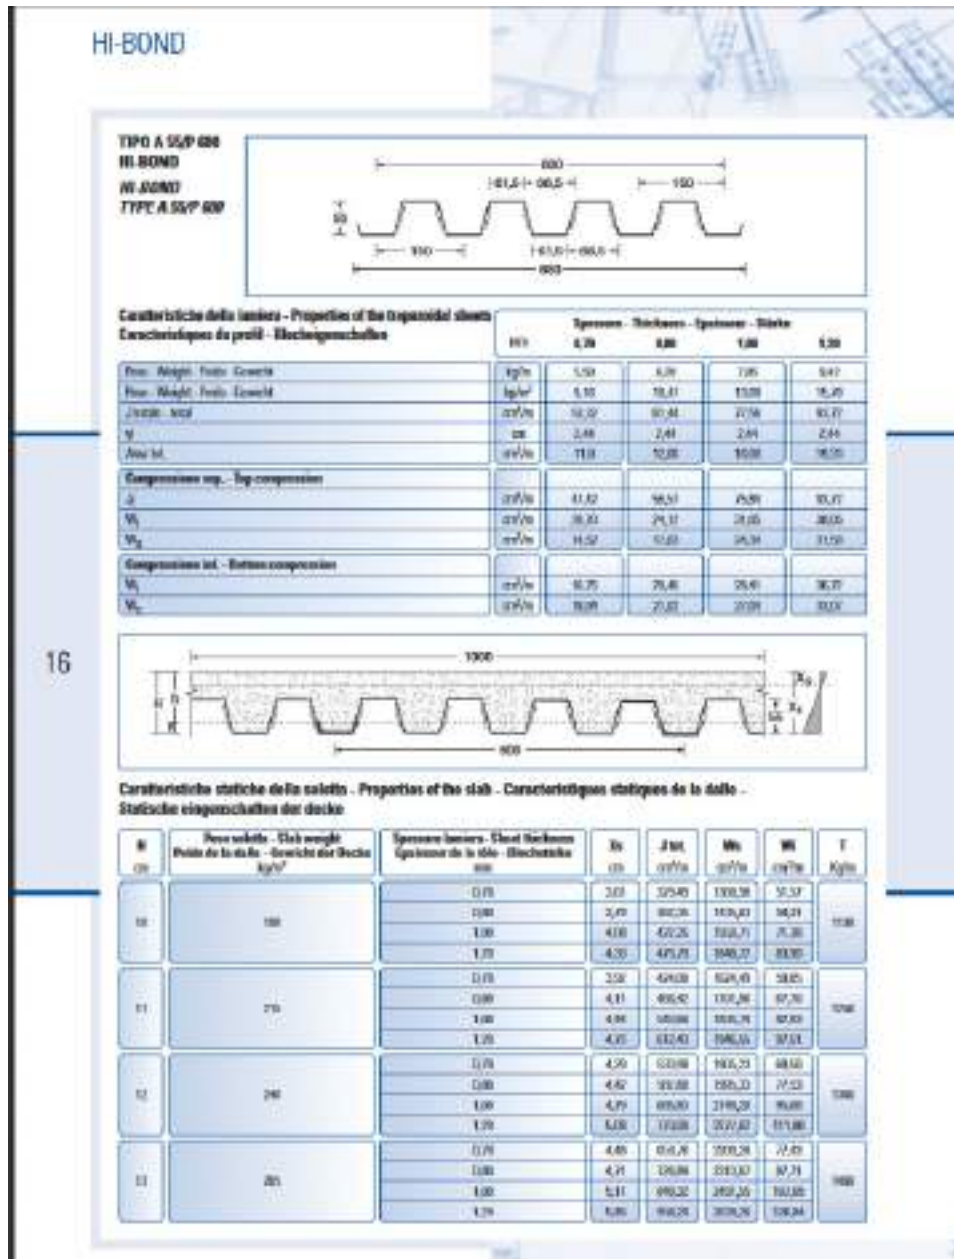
HI-BOND

TIPO A 55/P 600
HI-BOND
HI-BOND
TYPE A 55/P 600

600
61,5 · 88,5
150
55
150
61,5 · 88,5
600

Caratteristiche della lamiera - Properties of the trapezoidal sheets
Caractéristiques du profil - Blecheigenschaften

Spessore - Thickness - Epaisseur - Stärke

| | mm | 0,70 | 0,80 | 1,00 | 1,20 |
|---|---|---|---|---|---|
| Peso - Weight - Poids - Gewicht | kg/m | 5,50 | 6,29 | 7,85 | 9,42 |
| Peso - Weight - Poids - Gewicht | kg/m² | 9,16 | 10,48 | 13,08 | 15,70 |
| J totale - total | cm⁴/m | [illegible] | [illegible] | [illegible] | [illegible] |
| $y_g$ | cm | 2,44 | 2,44 | 2,44 | 2,44 |
| Area tot. | cm²/m | 11,6 | 12,80 | 16,00 | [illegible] |
| Compressione sup. - Top compression | | | | | |
| Jr | cm⁴/m | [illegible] | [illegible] | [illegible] | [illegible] |
| $W_1$ | cm³/m | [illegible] | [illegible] | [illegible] | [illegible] |
| $W_2$ | cm³/m | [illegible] | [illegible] | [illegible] | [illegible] |
| Compressione inf. - Bottom compression | | | | | |
| $W_1$ | cm³/m | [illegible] | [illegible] | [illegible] | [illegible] |
| $W_2$ | cm³/m | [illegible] | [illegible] | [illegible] | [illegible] |

16

1000
600
55

Caratteristiche statiche della soletta - Properties of the slab - Caractéristiques statiques de la dalle - Statische eigenschaften der decke

| H cm | Peso soletta - Slab weight Poids de la dalle - Gewicht der Decke kg/m² | Spessore lamiera - Sheet thickness Epaisseur de la tôle - Blechstärke mm | Xs cm | J tot. cm⁴/m | Ws cm³/m | Wi cm³/m | T Kg/m |
|---|---|---|---|---|---|---|---|
| 10 | 190 | 0,70 | 3,61 | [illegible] | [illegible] | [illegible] | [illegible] |
| | | 0,80 | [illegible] | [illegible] | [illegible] | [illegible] | |
| | | 1,00 | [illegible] | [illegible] | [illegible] | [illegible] | |
| | | 1,20 | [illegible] | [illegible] | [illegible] | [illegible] | |
| 11 | 215 | 0,70 | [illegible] | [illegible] | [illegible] | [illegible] | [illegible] |
| | | 0,80 | 4,11 | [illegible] | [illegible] | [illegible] | |
| | | 1,00 | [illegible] | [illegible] | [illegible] | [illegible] | |
| | | 1,20 | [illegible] | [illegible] | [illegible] | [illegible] | |
| 12 | 240 | 0,70 | 4,29 | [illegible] | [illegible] | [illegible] | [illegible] |
| | | 0,80 | 4,42 | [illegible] | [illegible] | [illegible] | |
| | | 1,00 | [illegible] | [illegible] | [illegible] | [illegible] | |
| | | 1,20 | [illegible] | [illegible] | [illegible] | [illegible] | |
| 13 | 265 | 0,70 | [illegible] | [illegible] | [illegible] | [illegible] | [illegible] |
| | | 0,80 | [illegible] | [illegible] | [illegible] | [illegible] | |
| | | 1,00 | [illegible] | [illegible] | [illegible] | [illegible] | |
| | | 1,20 | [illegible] | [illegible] | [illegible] | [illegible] | |